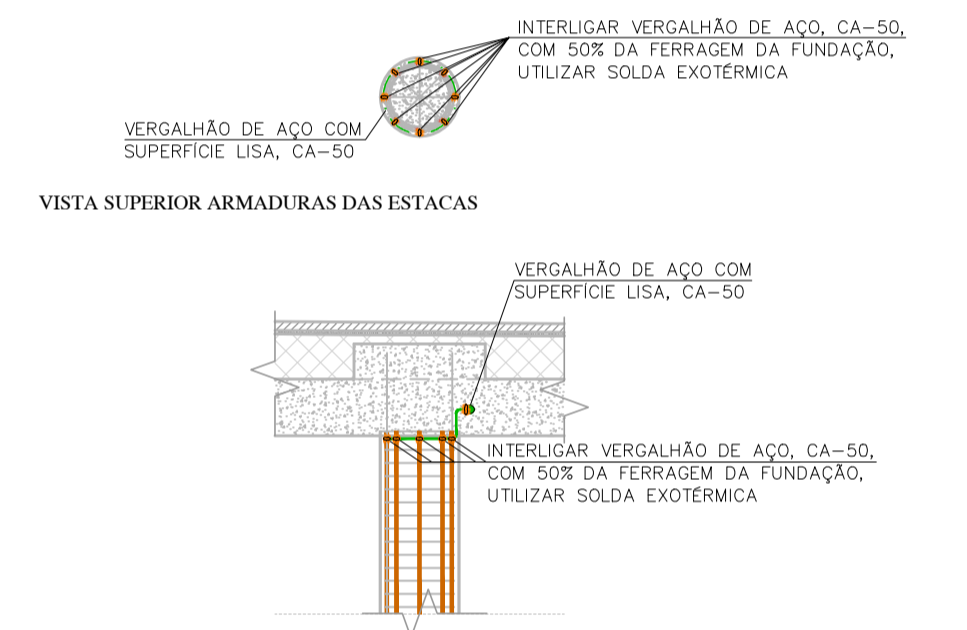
INTERLIGAR VERGALHÃO DE AÇO, CA–50, COM 50% DA FERRAGEM DA FUNDAÇÃO, UTILIZAR SOLDA EXOTÉRMICA

VERGALHÃO DE AÇO COM SUPERFÍCIE LISA, CA–50

VISTA SUPERIOR ARMADURAS DAS ESTACAS

VERGALHÃO DE AÇO COM SUPERFÍCIE LISA, CA–50

INTERLIGAR VERGALHÃO DE AÇO, CA–50, COM 50% DA FERRAGEM DA FUNDAÇÃO, UTILIZAR SOLDA EXOTÉRMICA